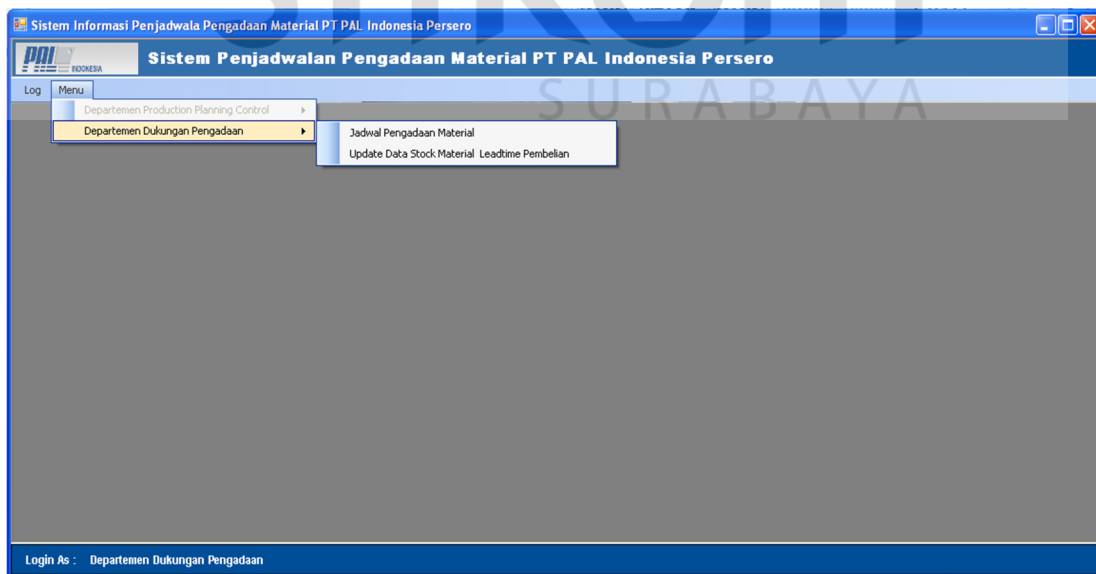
Sistem Informasi Penjadwala Pengadaan Material PT PAL Indonesia Persero

PAL INDONESIA

Sistem Penjadwalan Pengadaan Material PT PAL Indonesia Persero

SURABAYA

Log Menu

Departemen Production Planning Control

Departemen Dukungan Pengadaan

Jadwal Pengadaan Material

Update Data Stock Material Leadtime Pembelian

Login As : Departemen Dukungan Pengadaan